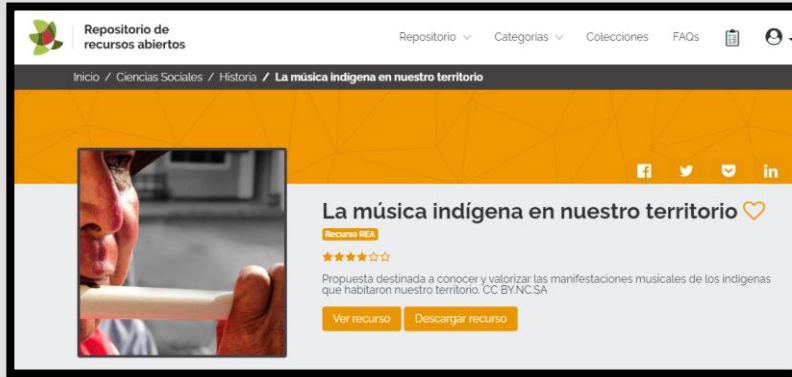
Repositorio de recursos abiertos

Repositorio ∨ Categorías ∨ Colecciones FAQs

Inicio / Ciencias Sociales / Historia / La música indígena en nuestro territorio

La música indígena en nuestro territorio

Recurso REA

★★★★☆

Propuesta destinada a conocer y valorizar las manifestaciones musicales de los indígenas que habitaron nuestro territorio. CC BY.NC.SA

Ver recurso Descargar recurso